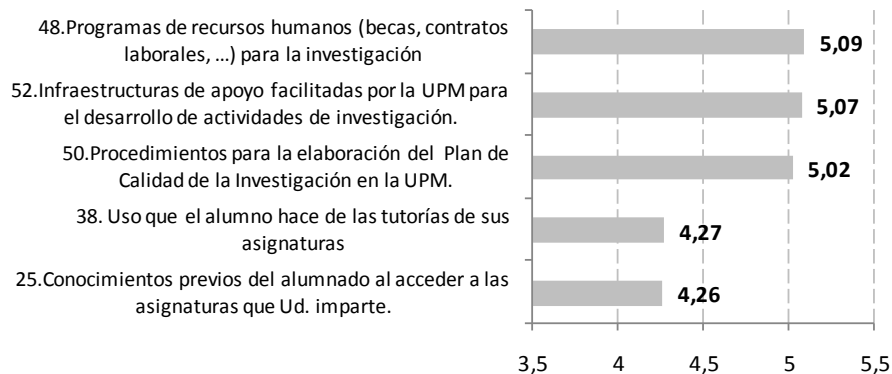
48.Programas de recursos humanos (becas, contratos laborales, ...) para la investigación
5,09

52.Infraestructuras de apoyo facilitadas por la UPM para el desarrollo de actividades de investigación.
5,07

50.Procedimientos para la elaboración del Plan de Calidad de la Investigación en la UPM.
5,02

38. Uso que el alumno hace de las tutorías de sus asignaturas
4,27

25.Conocimientos previos del alumnado al acceder a las asignaturas que Ud. imparte.
4,26

3,5 4 4,5 5 5,5